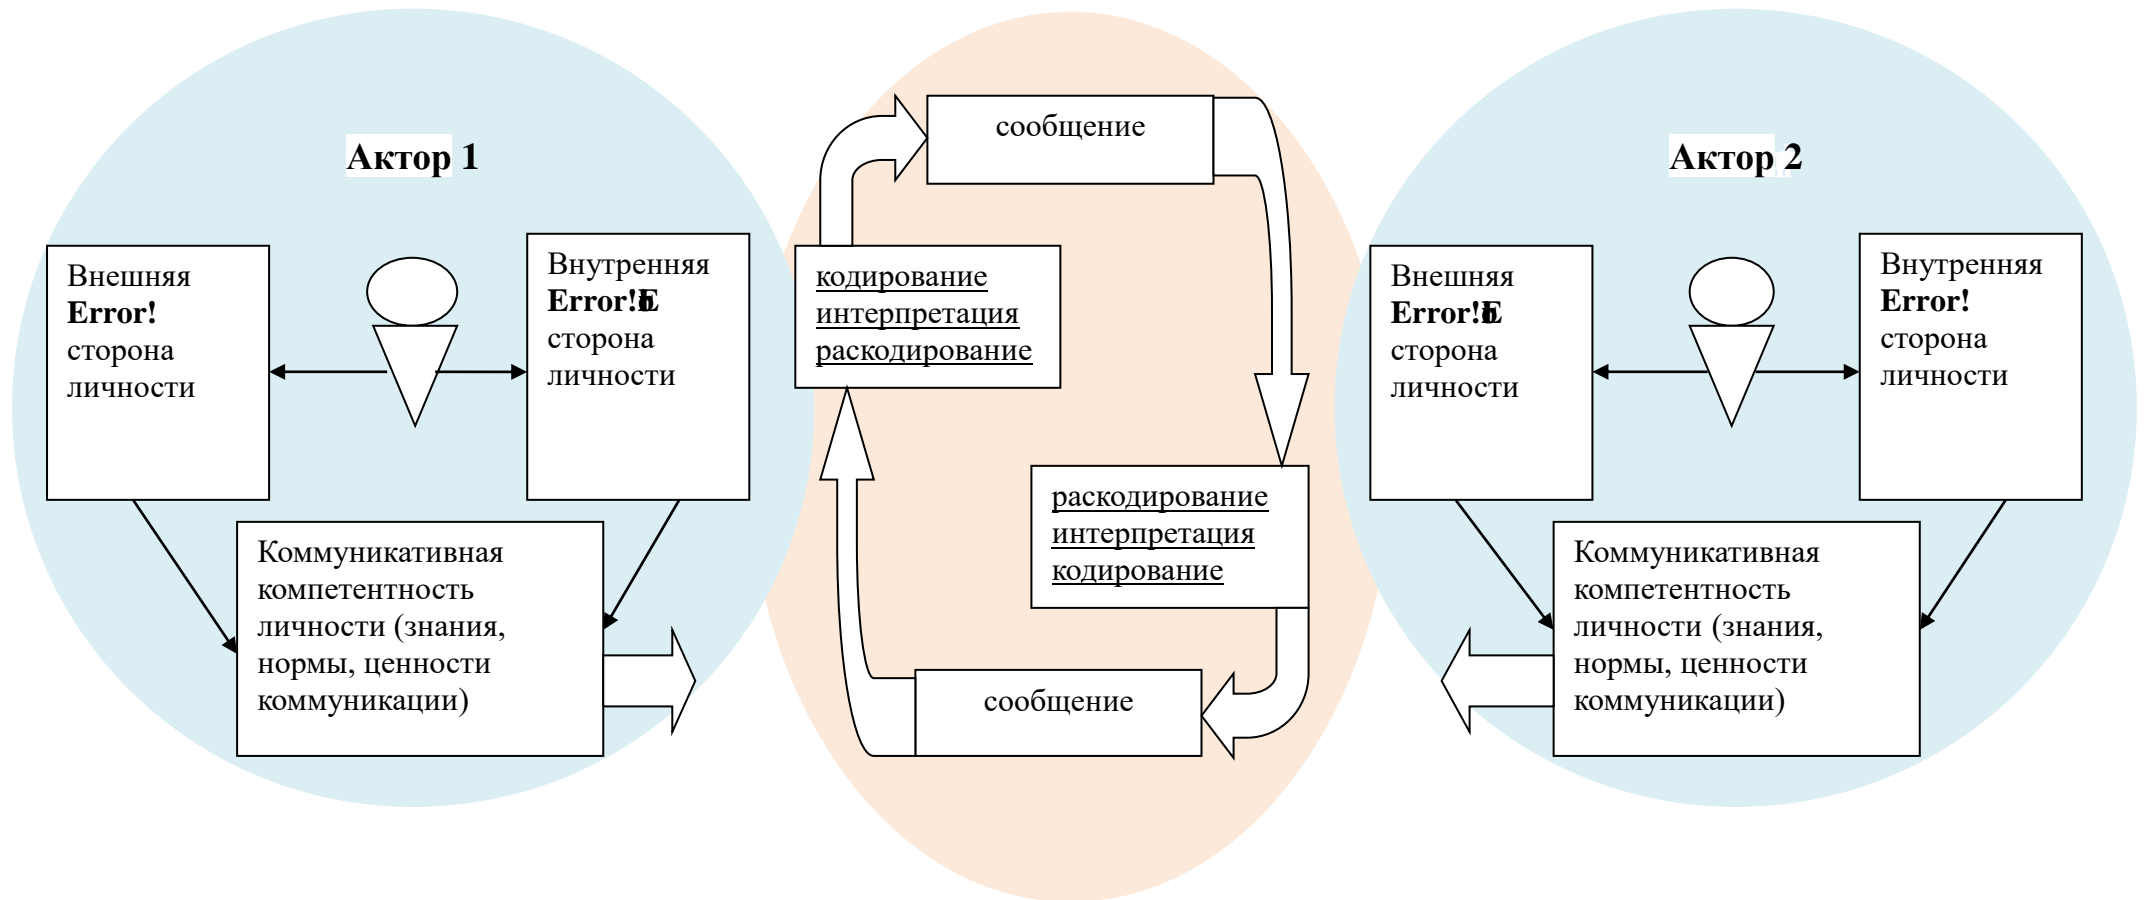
Актор 1

Внешняя Error! сторона личности

Внутренняя Error!E сторона личности

Коммуникативная компетентность личности (знания, нормы, ценности коммуникации)

сообщение

кодирование интерпретация раскодирование

раскодирование интерпретация кодирование

сообщение

Актор 2

Внешняя Error!E сторона личности

Внутренняя Error! сторона личности

Коммуникативная компетентность личности (знания, нормы, ценности коммуникации)